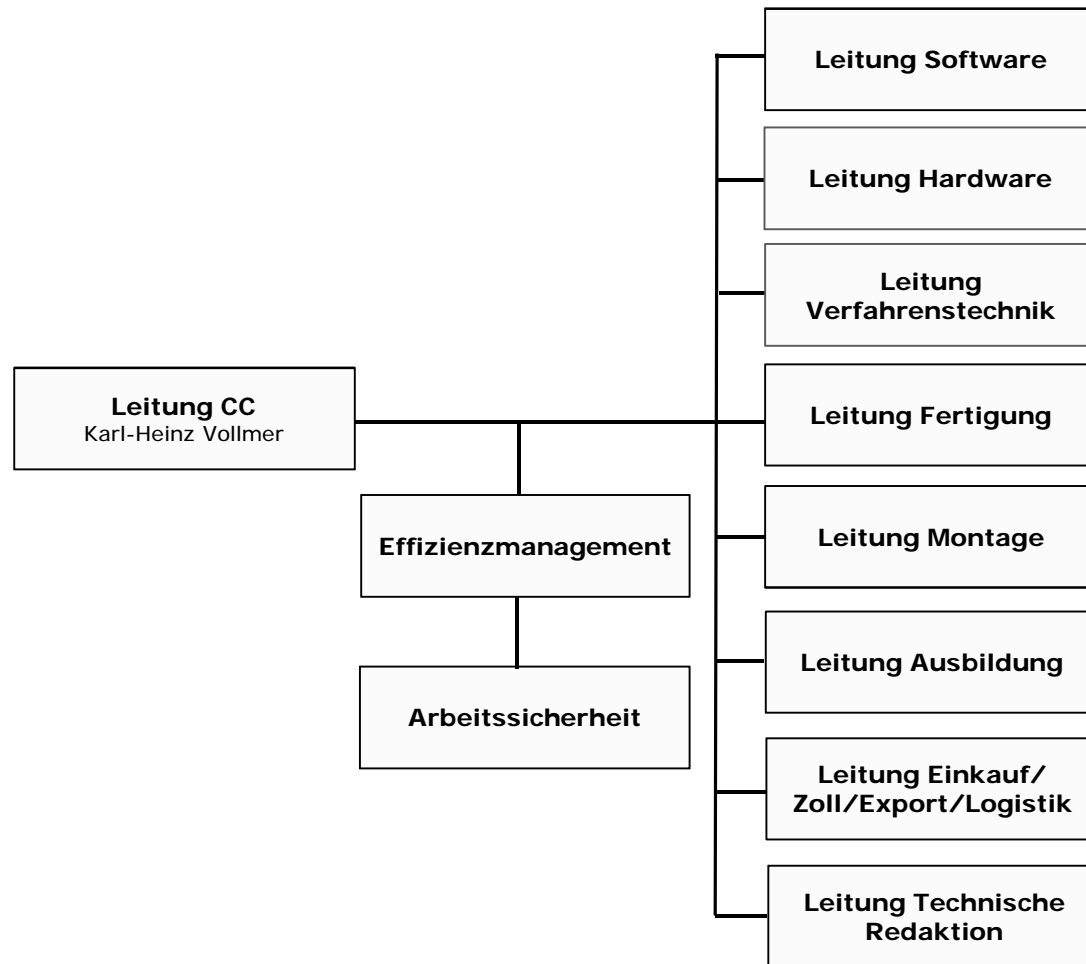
Leitung CC
Karl-Heinz Vollmer

Effizienzmanagement

Arbeitssicherheit

Leitung Software

Leitung Hardware

Leitung Verfahrenstechnik

Leitung Fertigung

Leitung Montage

Leitung Ausbildung

Leitung Einkauf/ Zoll/Export/Logistik

Leitung Technische Redaktion